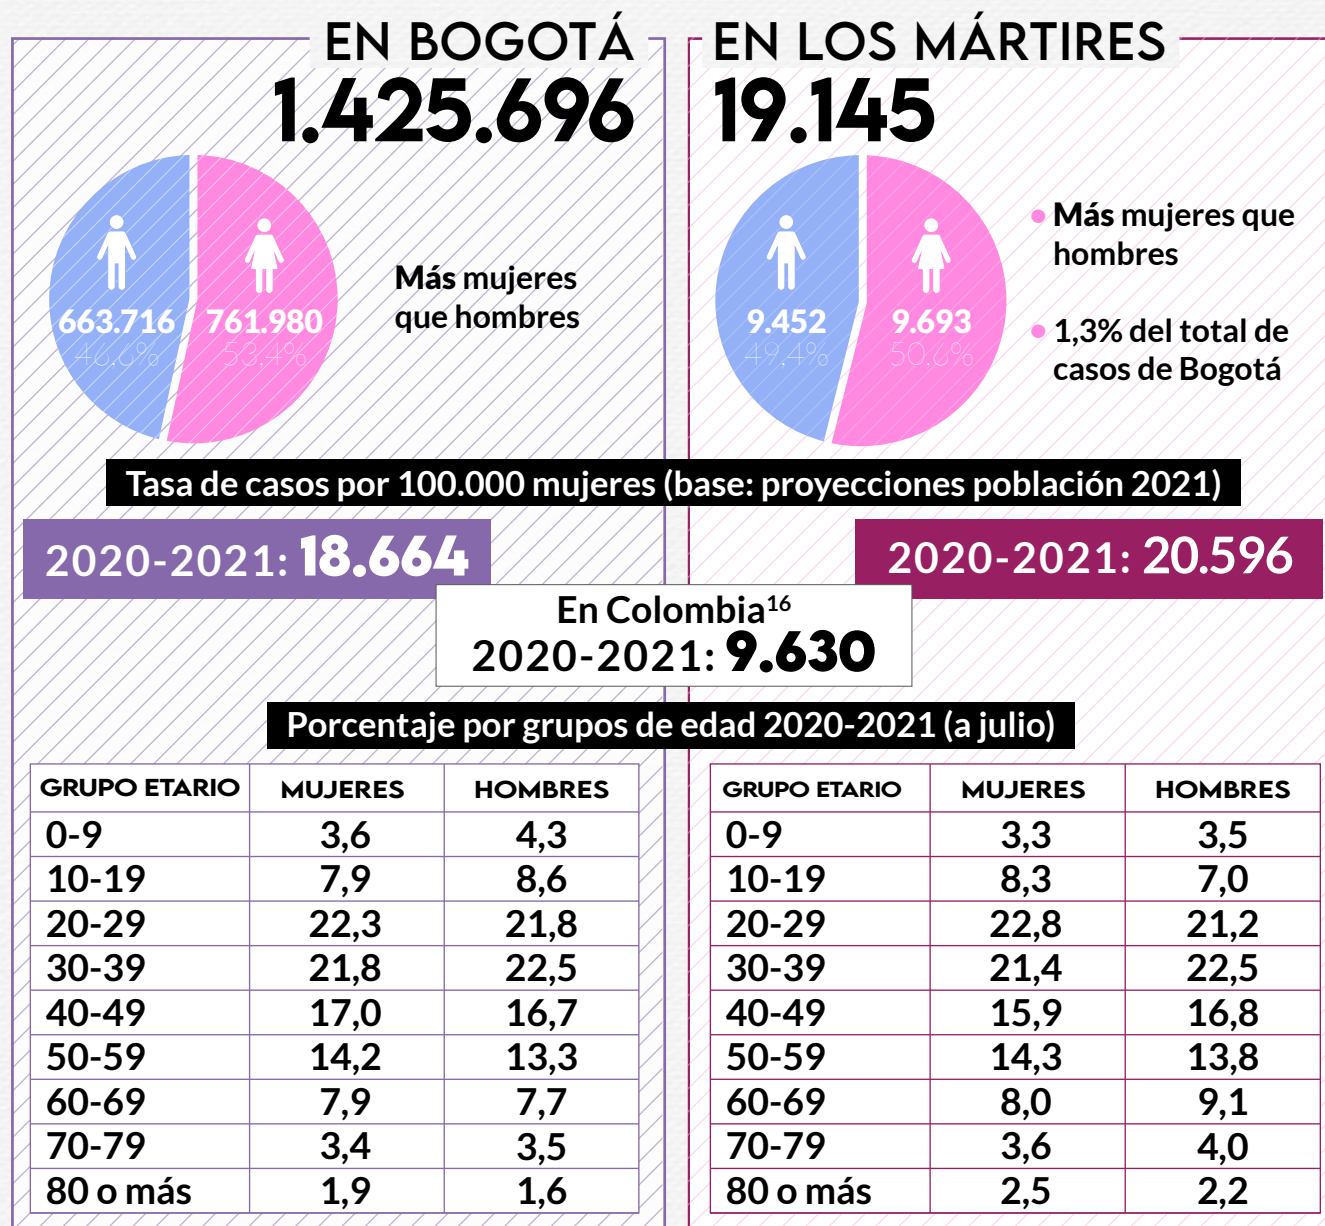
EN BOGOTÁ
1.425.696

663.716
46,6%
761.980
53,4%

Más mujeres que hombres

EN LOS MÁRTIRES
19.145

9.452
49,4%
9.693
50,6%

Más mujeres que hombres

1,3% del total de casos de Bogotá

Tasa de casos por 100.000 mujeres (base: proyecciones población 2021)

2020-2021: 18.664

2020-2021: 20.596

En Colombia$^{16}$
2020-2021: 9.630

Porcentaje por grupos de edad 2020-2021 (a julio)

| GRUPO ETARIO | MUJERES | HOMBRES |
|---|---|---|
| 0-9 | 3,6 | 4,3 |
| 10-19 | 7,9 | 8,6 |
| 20-29 | 22,3 | 21,8 |
| 30-39 | 21,8 | 22,5 |
| 40-49 | 17,0 | 16,7 |
| 50-59 | 14,2 | 13,3 |
| 60-69 | 7,9 | 7,7 |
| 70-79 | 3,4 | 3,5 |
| 80 o más | 1,9 | 1,6 |

| GRUPO ETARIO | MUJERES | HOMBRES |
|---|---|---|
| 0-9 | 3,3 | 3,5 |
| 10-19 | 8,3 | 7,0 |
| 20-29 | 22,8 | 21,2 |
| 30-39 | 21,4 | 22,5 |
| 40-49 | 15,9 | 16,8 |
| 50-59 | 14,3 | 13,8 |
| 60-69 | 8,0 | 9,1 |
| 70-79 | 3,6 | 4,0 |
| 80 o más | 2,5 | 2,2 |